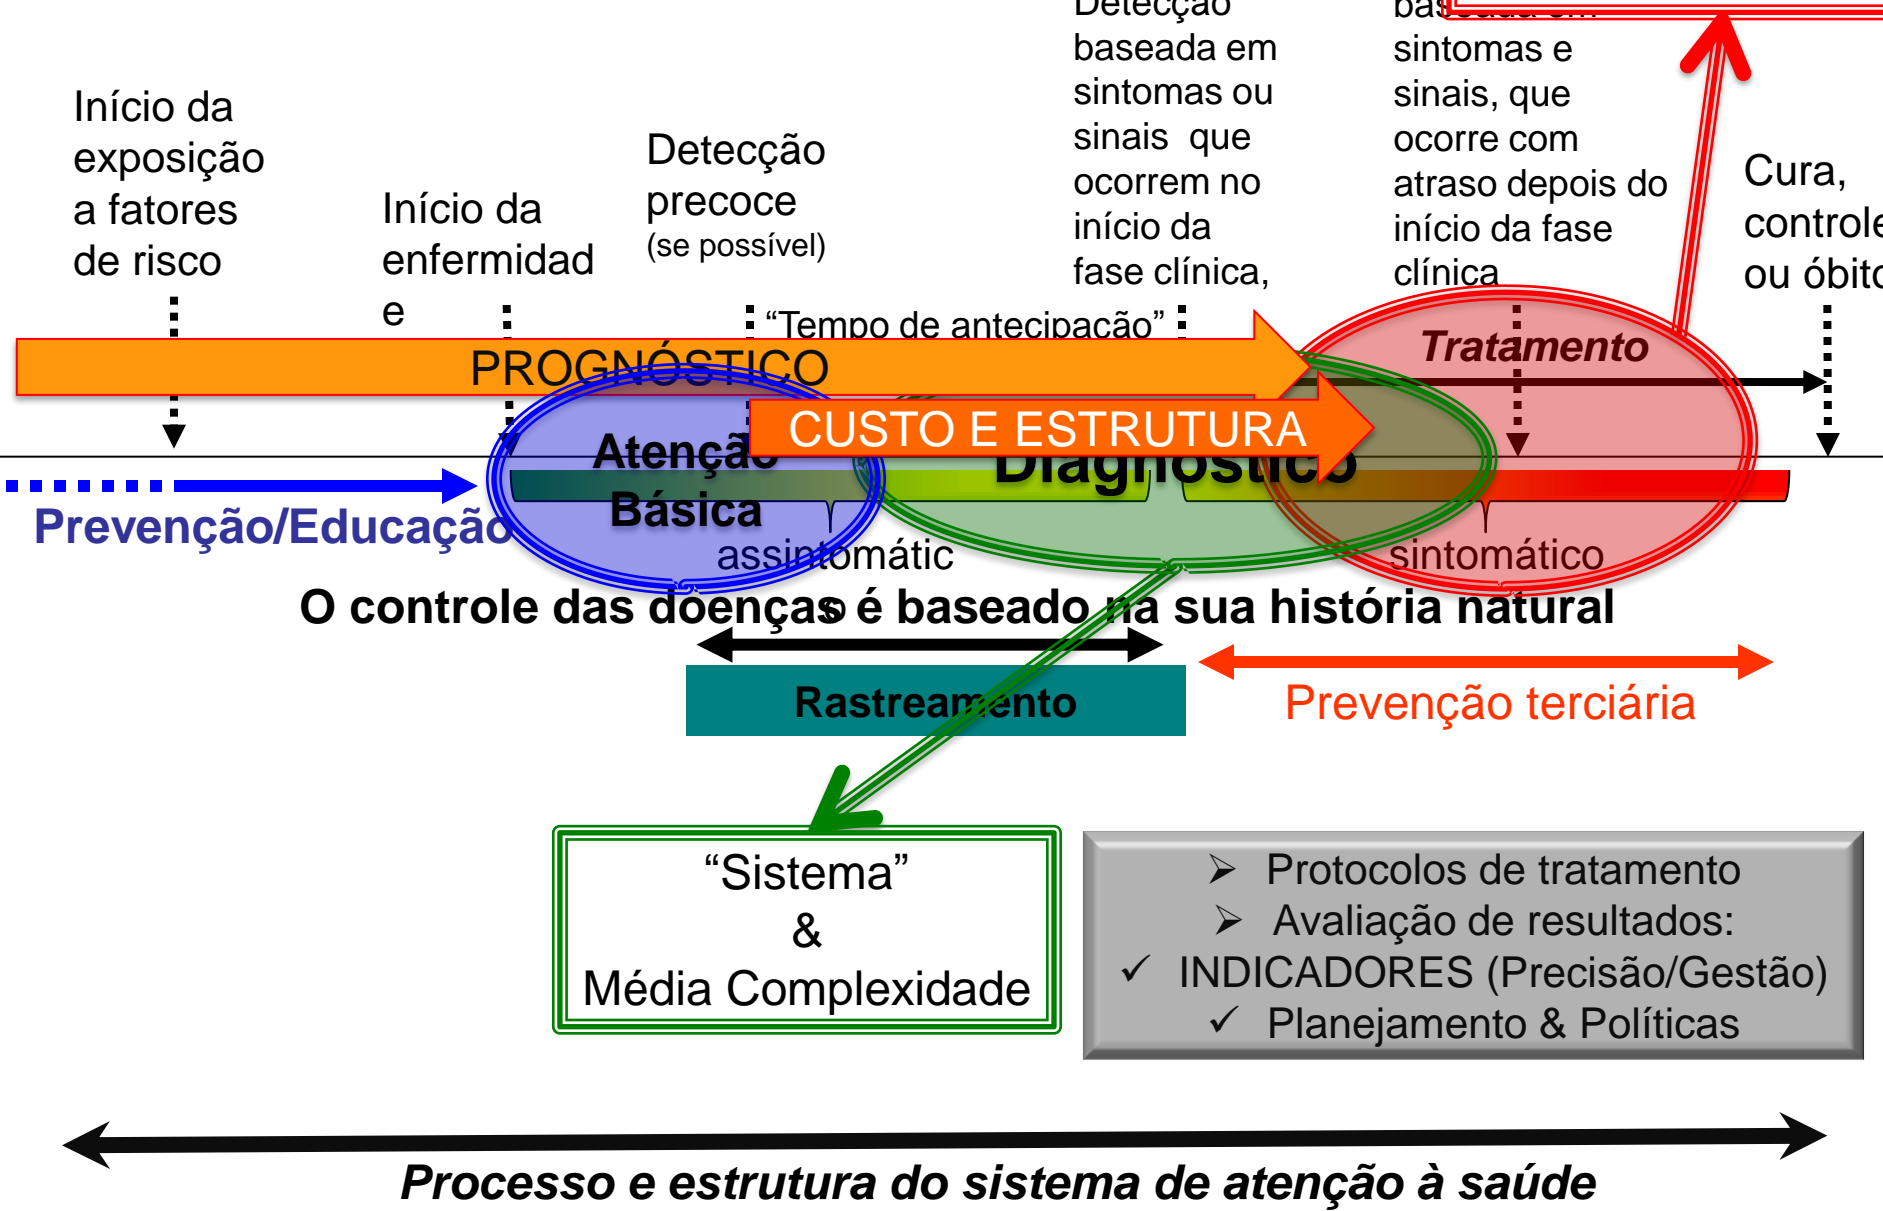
Início da exposição a fatores de risco

Início da enfermidade

Detecção precoce (se possível)

Detecção baseada em sintomas ou sinais que ocorrem no início da fase clínica,

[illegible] sintomas e sinais, que ocorre com atraso depois do início da fase clínica

Cura, controle ou óbito

"Tempo de antecipação"

PROGNÓSTICO

Tratamento

CUSTO E ESTRUTURA

Atenção Básica

Diagnóstico

Prevenção/Educação

assintomátic

sintomático

O controle das doenças é baseado na sua história natural

Rastreamento

Prevenção terciária

"Sistema" & Média Complexidade

➢ Protocolos de tratamento
➢ Avaliação de resultados:
✓ INDICADORES (Precisão/Gestão)
✓ Planejamento & Políticas

Processo e estrutura do sistema de atenção à saúde